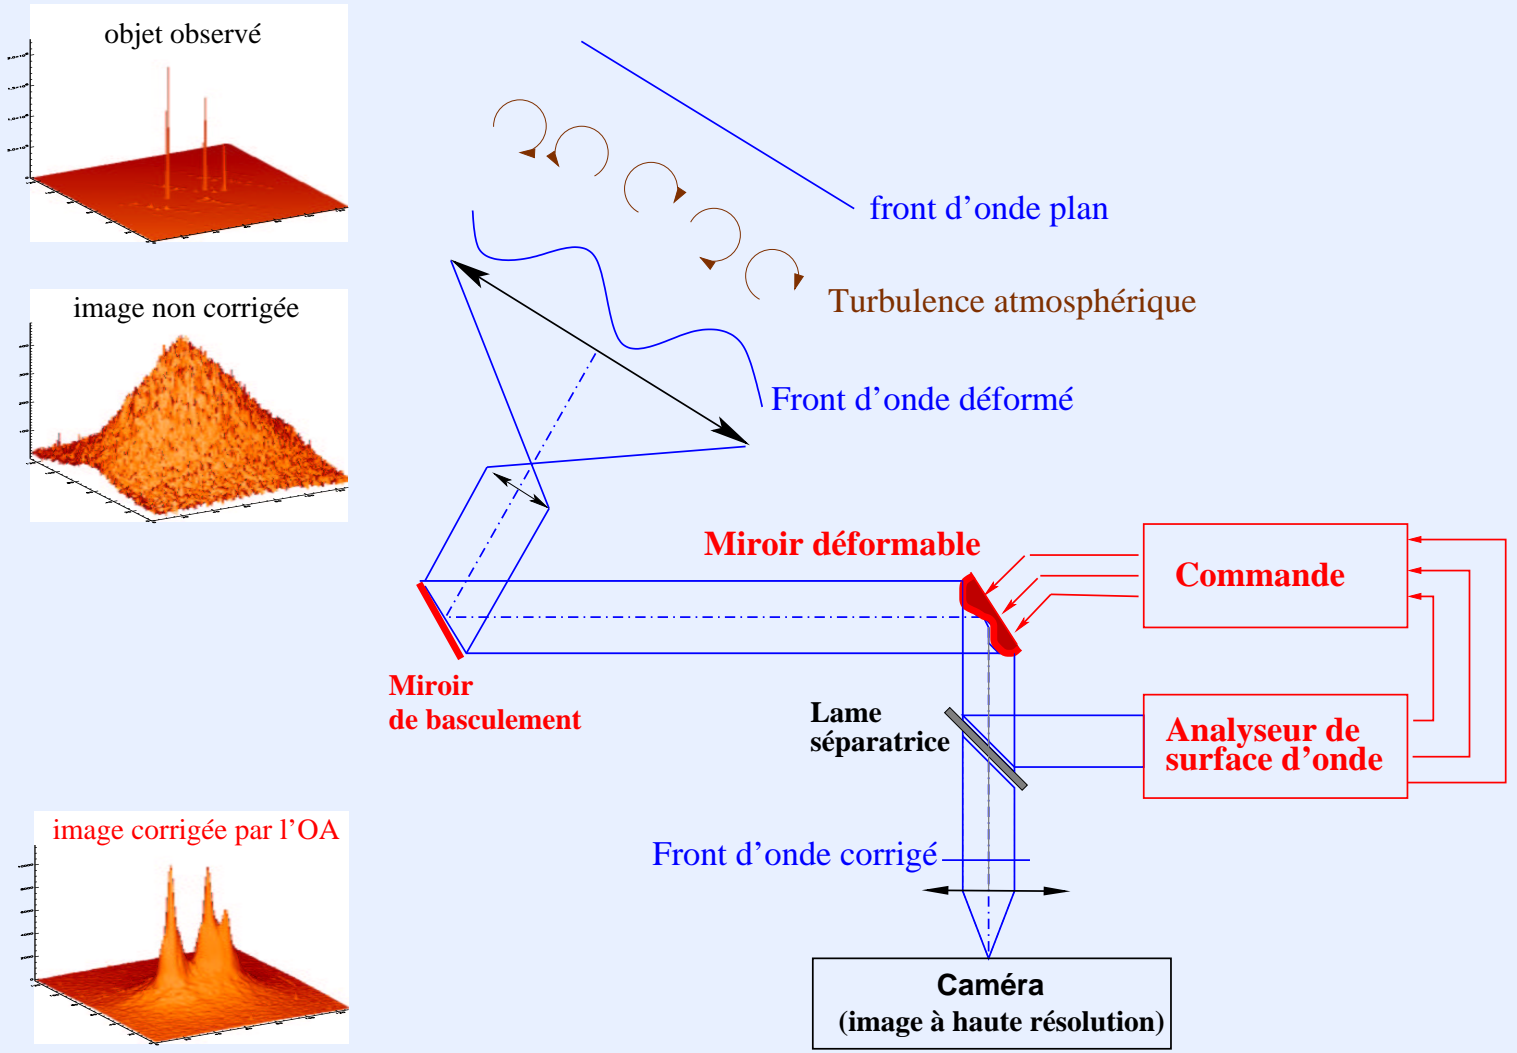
objet observé

image non corrigée

image corrigée par l’OA

front d’onde plan

Turbulence atmosphérique

Front d’onde déformé

Miroir déformable

Commande

Miroir de basculement

Lame séparatrice

Analyseur de surface d’onde

Front d’onde corrigé

Caméra (image à haute résolution)